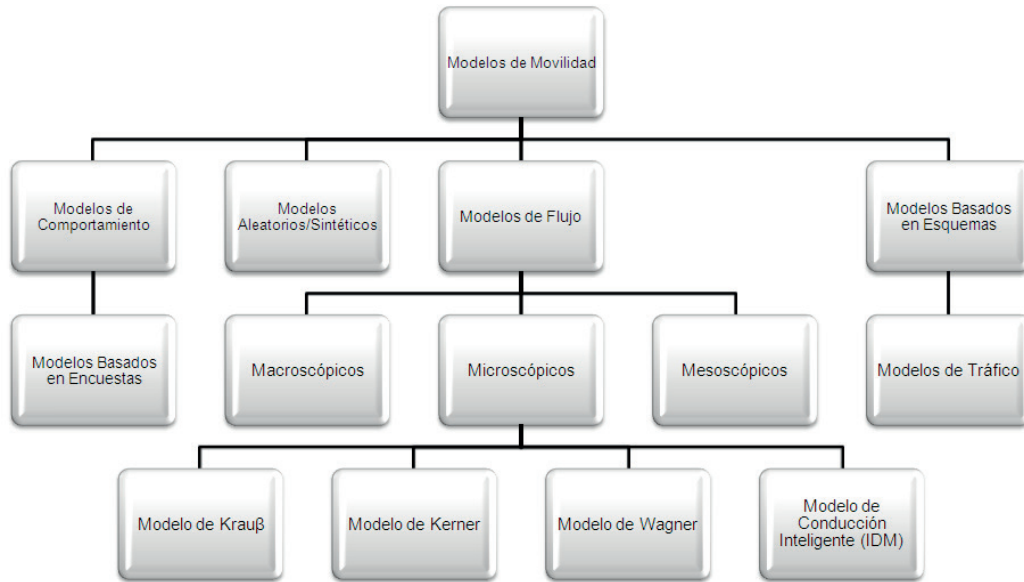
Modelos de Movilidad

Modelos de Comportamiento

Modelos Aleatorios/Sintéticos

Modelos de Flujo

Modelos Basados en Esquemas

Modelos Basados en Encuestas

Macroscópicos

Microscópicos

Mesoscópicos

Modelos de Tráfico

Modelo de Krauβ

Modelo de Kerner

Modelo de Wagner

Modelo de Conducción Inteligente (IDM)